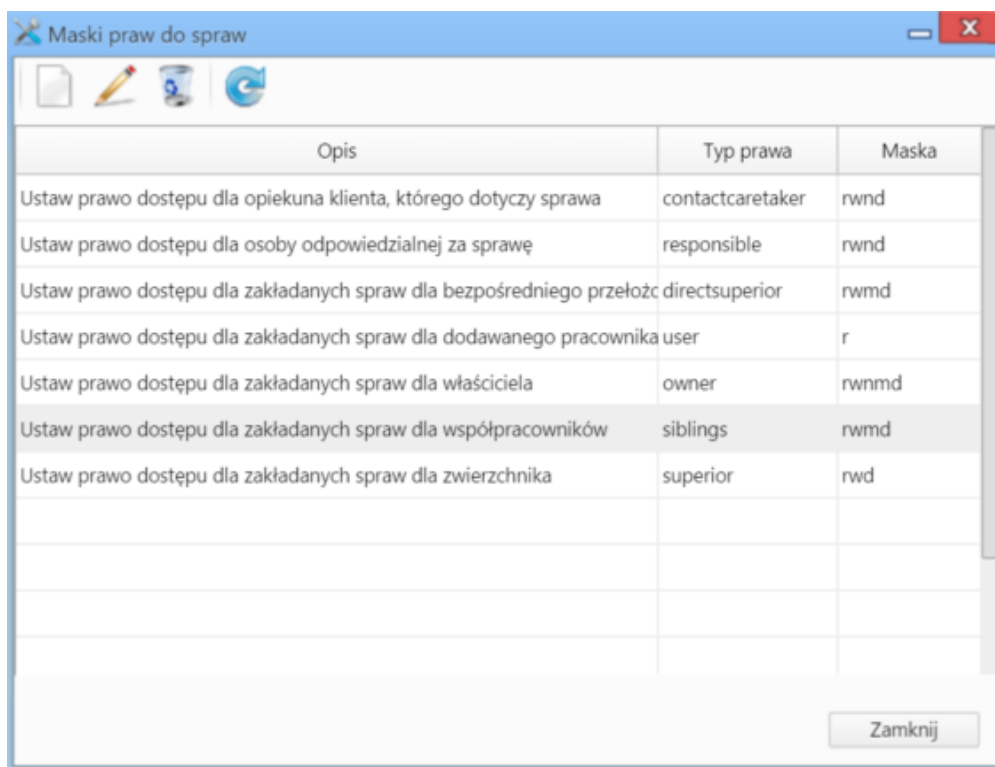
Maski praw do spraw

| Opis | Typ prawa | Maska |
|---|---|---|
| Ustaw prawo dostępu dla opiekuna klienta, którego dotyczy sprawa | contactcaretaker | rwnd |
| Ustaw prawo dostępu dla osoby odpowiedzialnej za sprawę | responsible | rwnd |
| Ustaw prawo dostępu dla zakładanych spraw dla bezpośredniego przełożc | directsuperior | rwmd |
| Ustaw prawo dostępu dla zakładanych spraw dla dodawanego pracownika | user | r |
| Ustaw prawo dostępu dla zakładanych spraw dla właściciela | owner | rwnmd |
| Ustaw prawo dostępu dla zakładanych spraw dla współpracowników | siblings | rwmd |
| Ustaw prawo dostępu dla zakładanych spraw dla zwierzchnika | superior | rwd |

Zamknij